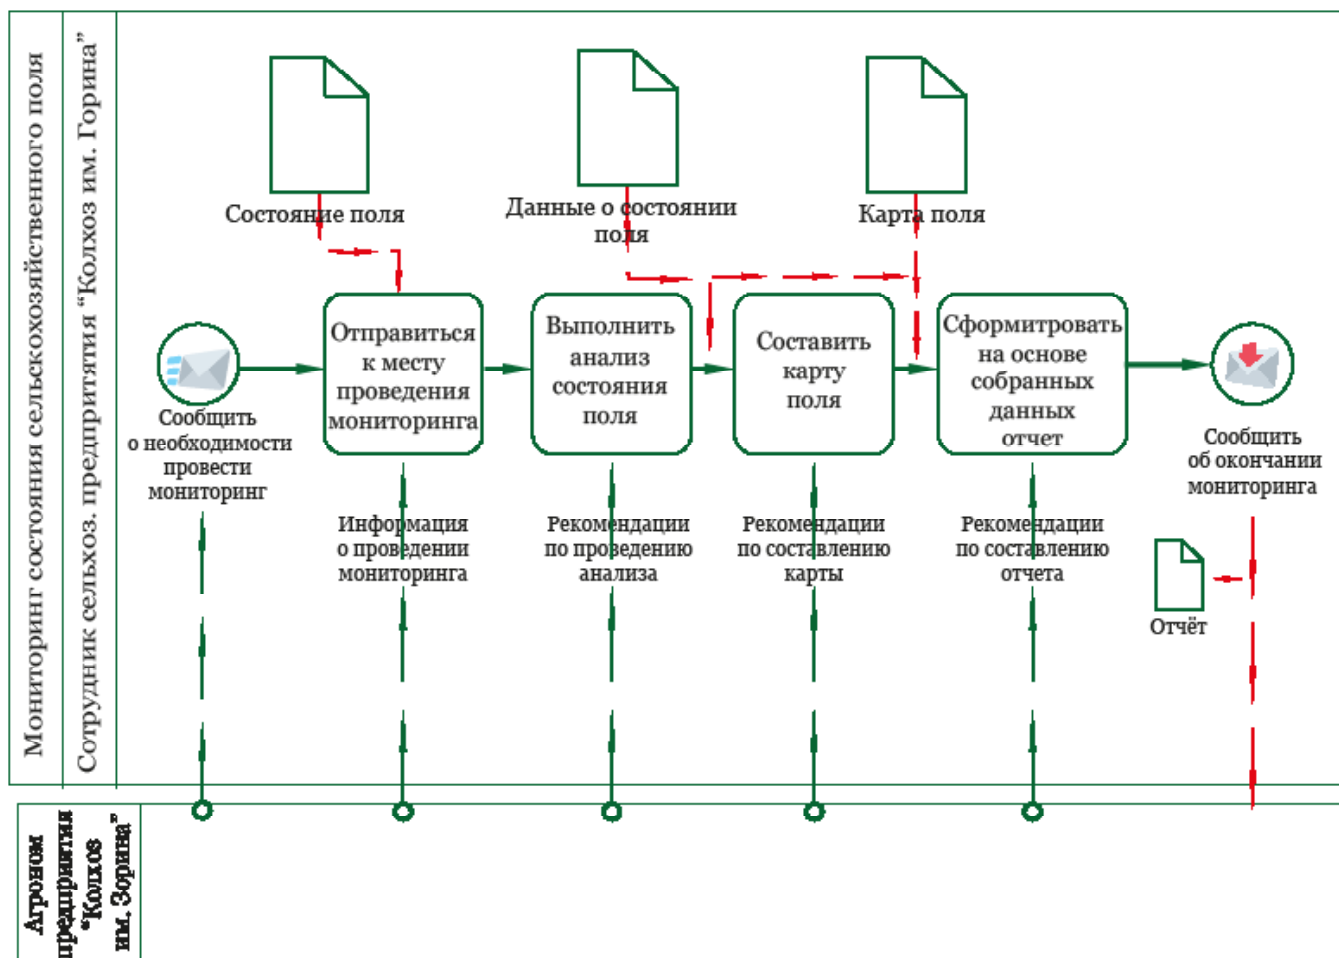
Мониторинг состояния сельскохозяйственного поля

Сотрудник сельхоз. предприятия "Колхоз им. Горина"

Состояние поля

Данные о состоянии поля

Карта поля

Сообщить о необходимости провести мониторинг

Отправиться к месту проведения мониторинга

Выполнить анализ состояния поля

Составить карту поля

Сформитровать на основе собранных данных отчет

Сообщить об окончании мониторинга

Информация о проведении мониторинга

Рекомендации по проведению анализа

Рекомендации по составлению карты

Рекомендации по составлению отчета

Отчёт

Агроном предприятия "Колхоз им. Зорина"